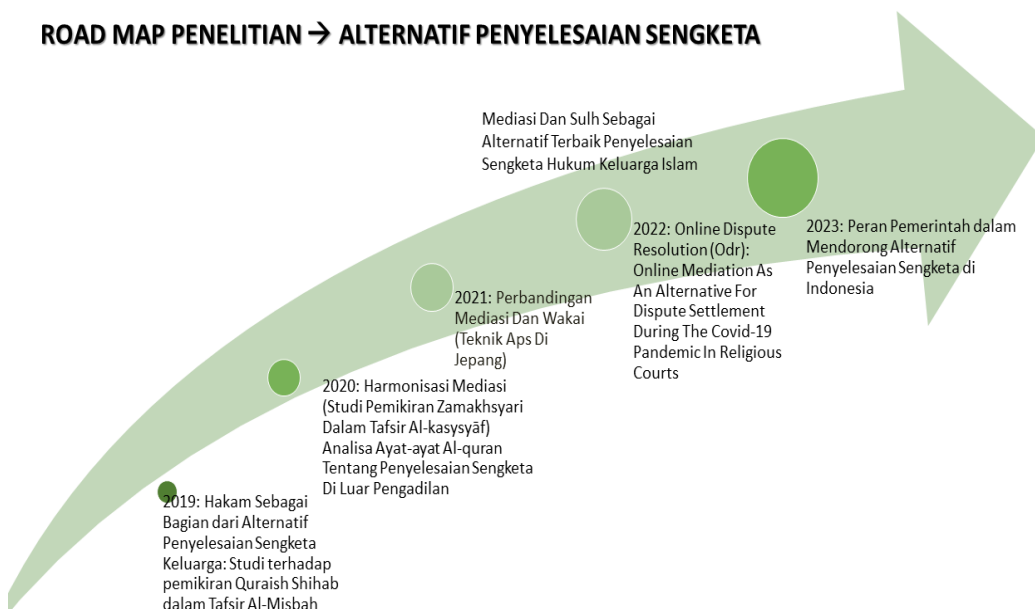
ROAD MAP PENELITIAN → ALTERNATIF PENYELESAIAN SENGKETA

2019: Hakam Sebagai Bagian dari Alternatif Penyelesaian Sengketa Keluarga: Studi terhadap pemikiran Quraish Shihab dalam Tafsir Al-Misbah

2020: Harmonisasi Mediasi (Studi Pemikiran Zamakhsyari Dalam Tafsir Al-kasysyāf) Analisa Ayat-ayat Al-quran Tentang Penyelesaian Sengketa Di Luar Pengadilan

2021: Perbandingan Mediasi Dan Wakai (Teknik Aps Di Jepang)

Mediasi Dan Sulh Sebagai Alternatif Terbaik Penyelesaian Sengketa Hukum Keluarga Islam

2022: Online Dispute Resolution (Odr): Online Mediation As An Alternative For Dispute Settlement During The Covid-19 Pandemic In Religious Courts

2023: Peran Pemerintah dalam Mendorong Alternatif Penyelesaian Sengketa di Indonesia